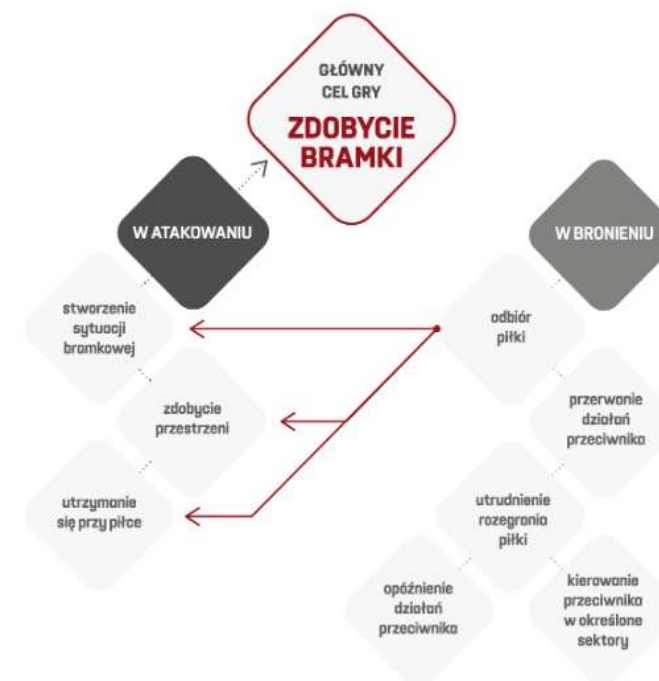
GŁÓWNY CEL GRY

ZDOBYCIE BRAMKI

W ATAKOWANIU

stworzenie sytuacji bramkowej

zdobycie przestrzeni

utrzymanie się przy piłce

W BRONIENIU

odbiór piłki

przerwanie działań przeciwnika

utrudnienie rozegrania piłki

opóźnienie działań przeciwnika

kierowanie przeciwnika w określone sektory